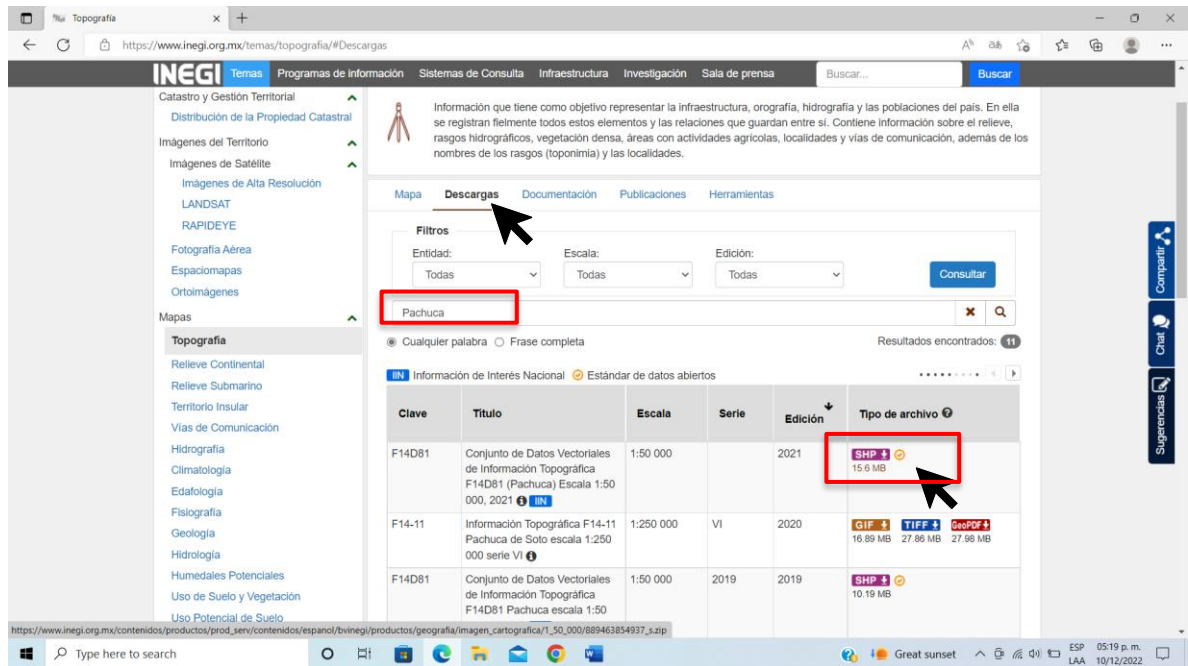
Topografía
https://www.inegi.org.mx/temas/topografia/#Descargas

INEGI Temas Programas de información Sistemas de Consulta Infraestructura Investigación Sala de prensa Buscar... Buscar

Catastro y Gestión Territorial
Distribución de la Propiedad Catastral
Imágenes del Territorio
Imágenes de Satélite
Imágenes de Alta Resolución
LANDSAT
RAPIDEYE
Fotografía Aérea
Espaciomapas
Ortoimágenes
Mapas
Topografía
Relieve Continental
Relieve Submarino
Territorio Insular
Vías de Comunicación
Hidrografía
Climatología
Edafología
Fisiografía
Geología
Hidrología
Humedales Potenciales
Uso de Suelo y Vegetación
Uso Potencial de Suelo

Información que tiene como objetivo representar la infraestructura, orografía, hidrografía y las poblaciones del país. En ella se registran fielmente todos estos elementos y las relaciones que guardan entre sí. Contiene información sobre el relieve, rasgos hidrográficos, vegetación densa, áreas con actividades agrícolas, localidades y vías de comunicación, además de los nombres de los rasgos (toponimia) y las localidades.

Mapa Descargas Documentación Publicaciones Herramientas

Filtros
Entidad: Todas
Escala: Todas
Edición: Todas
Consultar

Pachuca

Cualquier palabra Frase completa
Resultados encontrados: 11

IIN Información de Interés Nacional Estándar de datos abiertos

| Clave | Título | Escala | Serie | Edición | Tipo de archivo |
|---|---|---|---|---|---|
| F14D81 | Conjunto de Datos Vectoriales de Información Topográfica F14D81 (Pachuca) Escala 1:50 000, 2021 IIN | 1:50 000 | | 2021 | SHP 15.6 MB |
| F14-11 | Información Topográfica F14-11 Pachuca de Soto escala 1:250 000 serie VI | 1:250 000 | VI | 2020 | GIF 16.89 MB TIFF 27.86 MB GeoPDF 27.98 MB |
| F14D81 | Conjunto de Datos Vectoriales de Información Topográfica F14D81 Pachuca escala 1:50 | 1:50 000 | 2019 | 2019 | SHP 10.19 MB |

Compartir Chat Sugerencias

https://www.inegi.org.mx/contenidos/productos/prod_serv/contenidos/espanol/bvinegi/productos/geografia/imagen_cartografica/1_50_000/889463854937_s.zip

Type here to search
Great sunset
ESP LAA 05:19 p. m. 10/12/2022